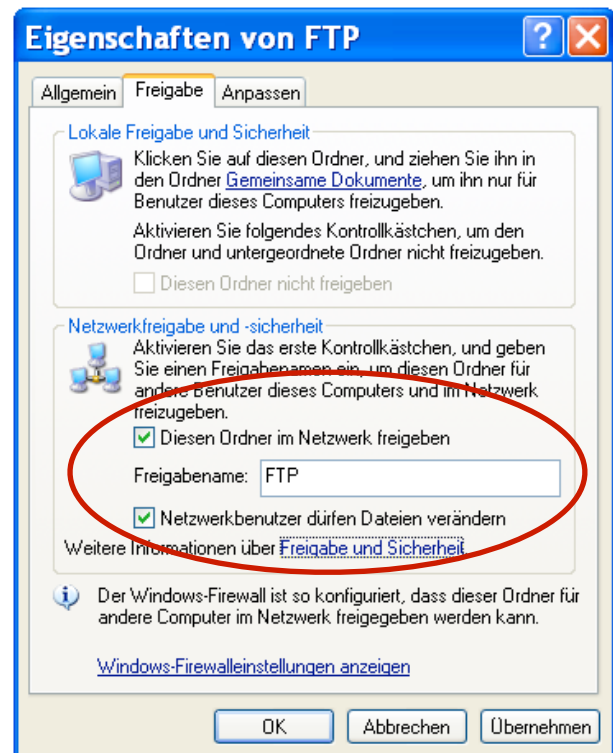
Eigenschaften von FTP

Allgemein | Freigabe | Anpassen

Lokale Freigabe und Sicherheit

Klicken Sie auf diesen Ordner, und ziehen Sie ihn in den Ordner Gemeinsame Dokumente, um ihn nur für Benutzer dieses Computers freizugeben.

Aktivieren Sie folgendes Kontrollkästchen, um den Ordner und untergeordnete Ordner nicht freizugeben.

Diesen Ordner nicht freigeben

Netzwerkfreigabe und -sicherheit

Aktivieren Sie das erste Kontrollkästchen, und geben Sie einen Freigabenamen ein, um diesen Ordner für andere Benutzer dieses Computers und im Netzwerk freizugeben.

Diesen Ordner im Netzwerk freigeben

Freigabename: FTP

Netzwerkbenutzer dürfen Dateien verändern

Weitere Informationen über Freigabe und Sicherheit

Der Windows-Firewall ist so konfiguriert, dass dieser Ordner für andere Computer im Netzwerk freigegeben werden kann.

Windows-Firewalleinstellungen anzeigen

OK | Abbrechen | Übernehmen